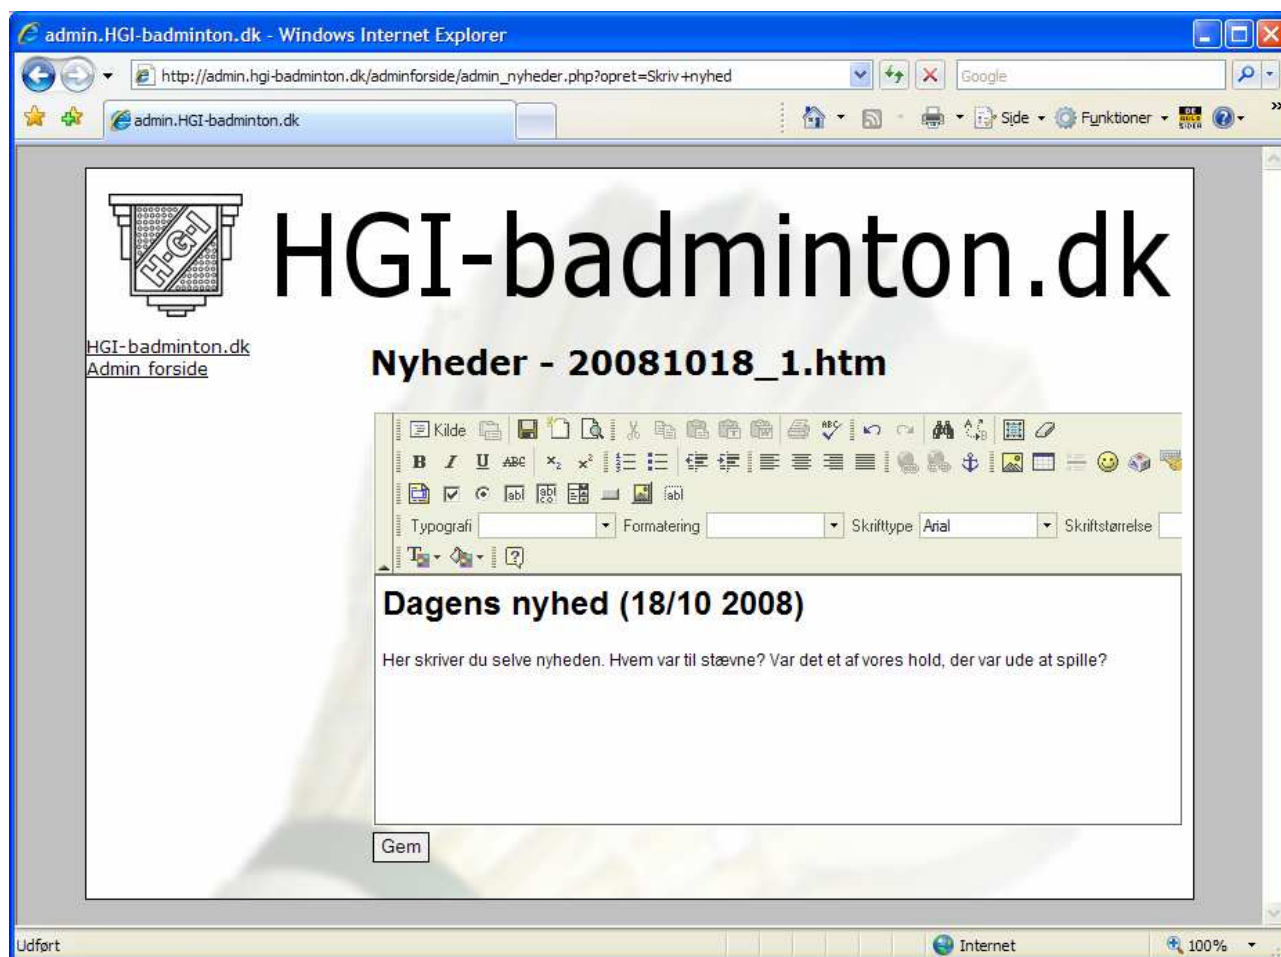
admin.HGI-badminton.dk - Windows Internet Explorer

http://admin.hgi-badminton.dk/adminforside/admin_nyheder.php?opret=Skriv+nyhed

Google

admin.HGI-badminton.dk

Side Funktioner

H-G-I

HGI-badminton.dk

HGI-badminton.dk
Admin forside

Nyheder - 20081018_1.htm

Kilde

B I U ABC $x_2$ $x^2$

abl

Typografi Formatering Skrifttype Arial Skriftstørrelse

Dagens nyhed (18/10 2008)

Her skriver du selve nyheden. Hvem var til stævne? Var det et af vores hold, der var ude at spille?

Gem

Udført

Internet

100%